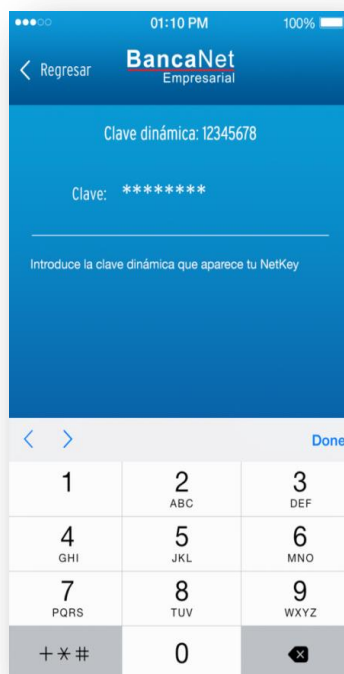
01:10 PM 100%

Regresar BancaNet Empresarial

Clave dinámica: 12345678

Clave: ********

Introduce la clave dinámica que aparece tu NetKey

Done

1
2 ABC
3 DEF
4 GHI
5 JKL
6 MNO
7 PQRS
8 TUV
9 WXYZ
+✱#
0